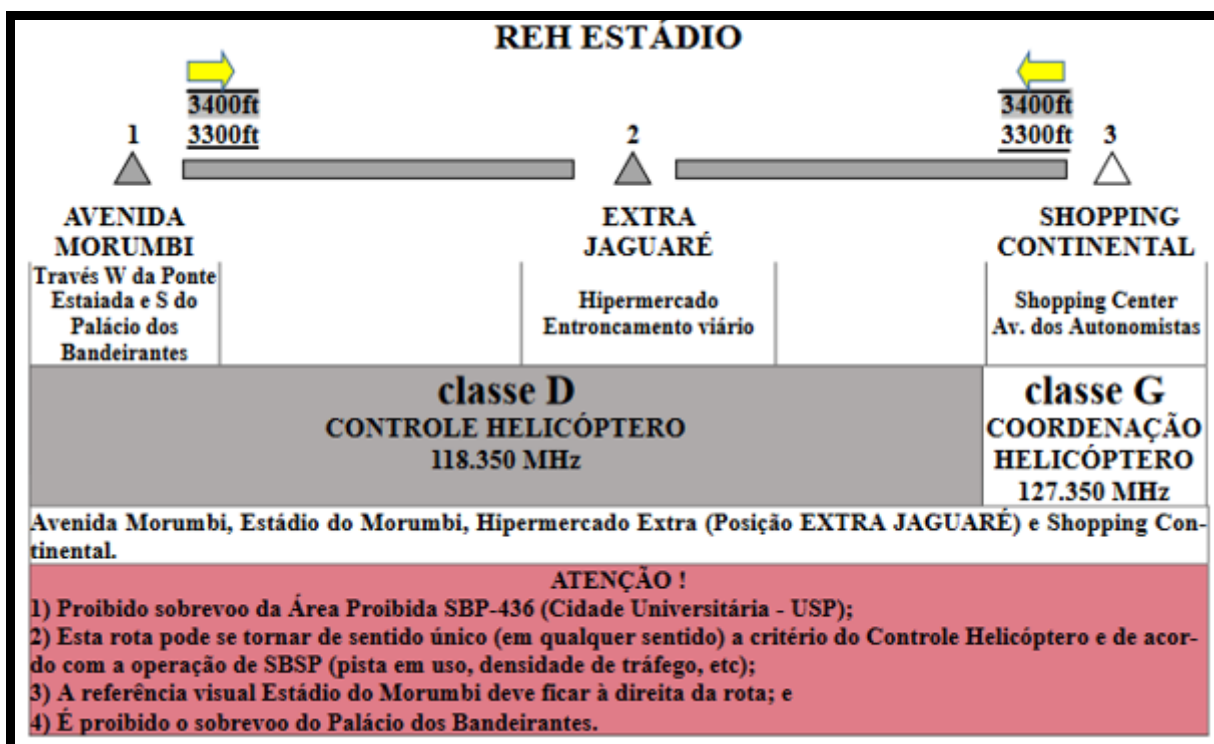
REH ESTÁDIO

3400ft
3300ft

3400ft
3300ft

1

2

3

AVENIDA MORUMBI

EXTRA JAGUARÉ

SHOPPING CONTINENTAL

Través W da Ponte Estaiada e S do Palácio dos Bandeirantes

Hipermercado Entroncamento viário

Shopping Center Av. dos Autonomistas

classe D
CONTROLE HELICÓPTERO
118.350 MHz

classe G
COORDENAÇÃO HELICÓPTERO
127.350 MHz

Avenida Morumbi, Estádio do Morumbi, Hipermercado Extra (Posição EXTRA JAGUARÉ) e Shopping Continental.

ATENÇÃO !
1) Proibido sobrevoo da Área Proibida SBP-436 (Cidade Universitária - USP);
2) Esta rota pode se tornar de sentido único (em qualquer sentido) a critério do Controle Helicóptero e de acordo com a operação de SBSP (pista em uso, densidade de tráfego, etc);
3) A referência visual Estádio do Morumbi deve ficar à direita da rota; e
4) É proibido o sobrevoo do Palácio dos Bandeirantes.